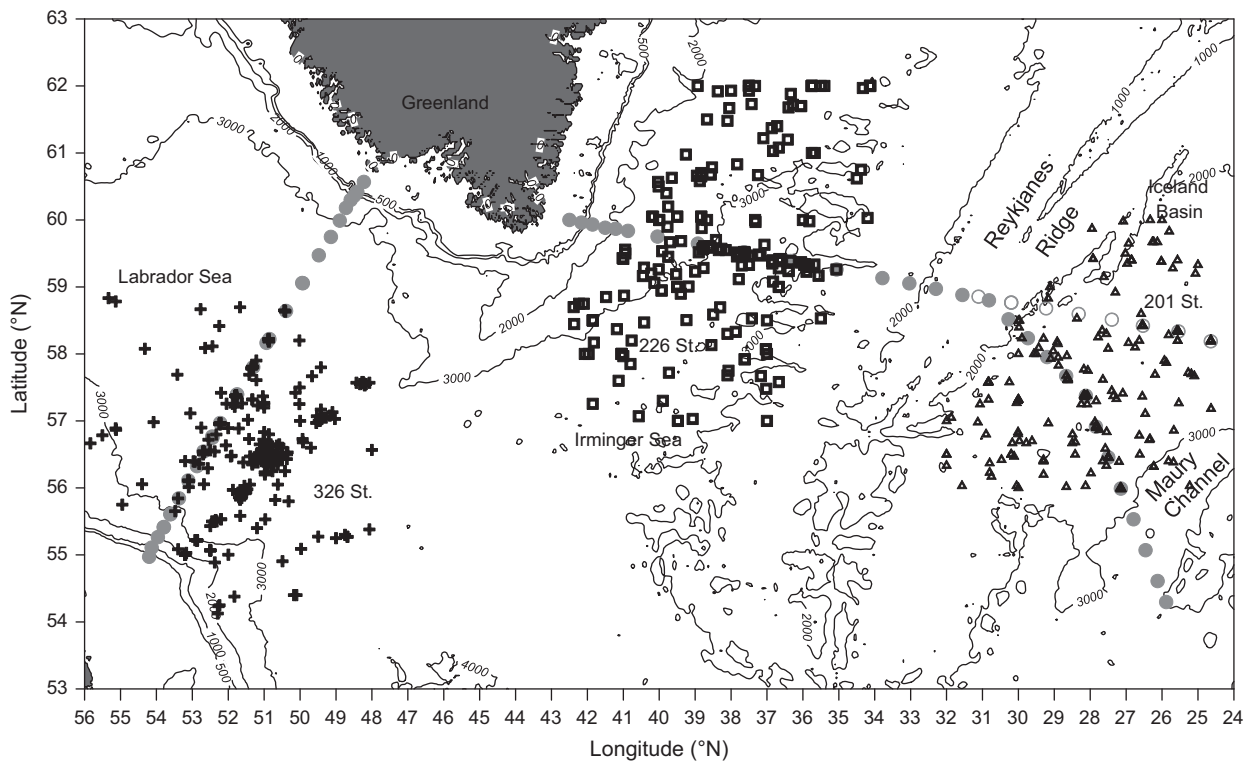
Greenland
Labrador Sea
326 St.
226 St.
Irminger Sea
Reykjanes
Ridge
Iceland
Basin
201 St.
Maury
Channel
500
1000
2000
3000
4000
Latitude (°N)
Longitude (°N)
63
62
61
60
59
58
57
56
55
54
53
56 55 54 53 52 51 50 49 48 47 46 45 44 43 42 41 40 39 38 37 36 35 34 33 32 31 30 29 28 27 26 25 24